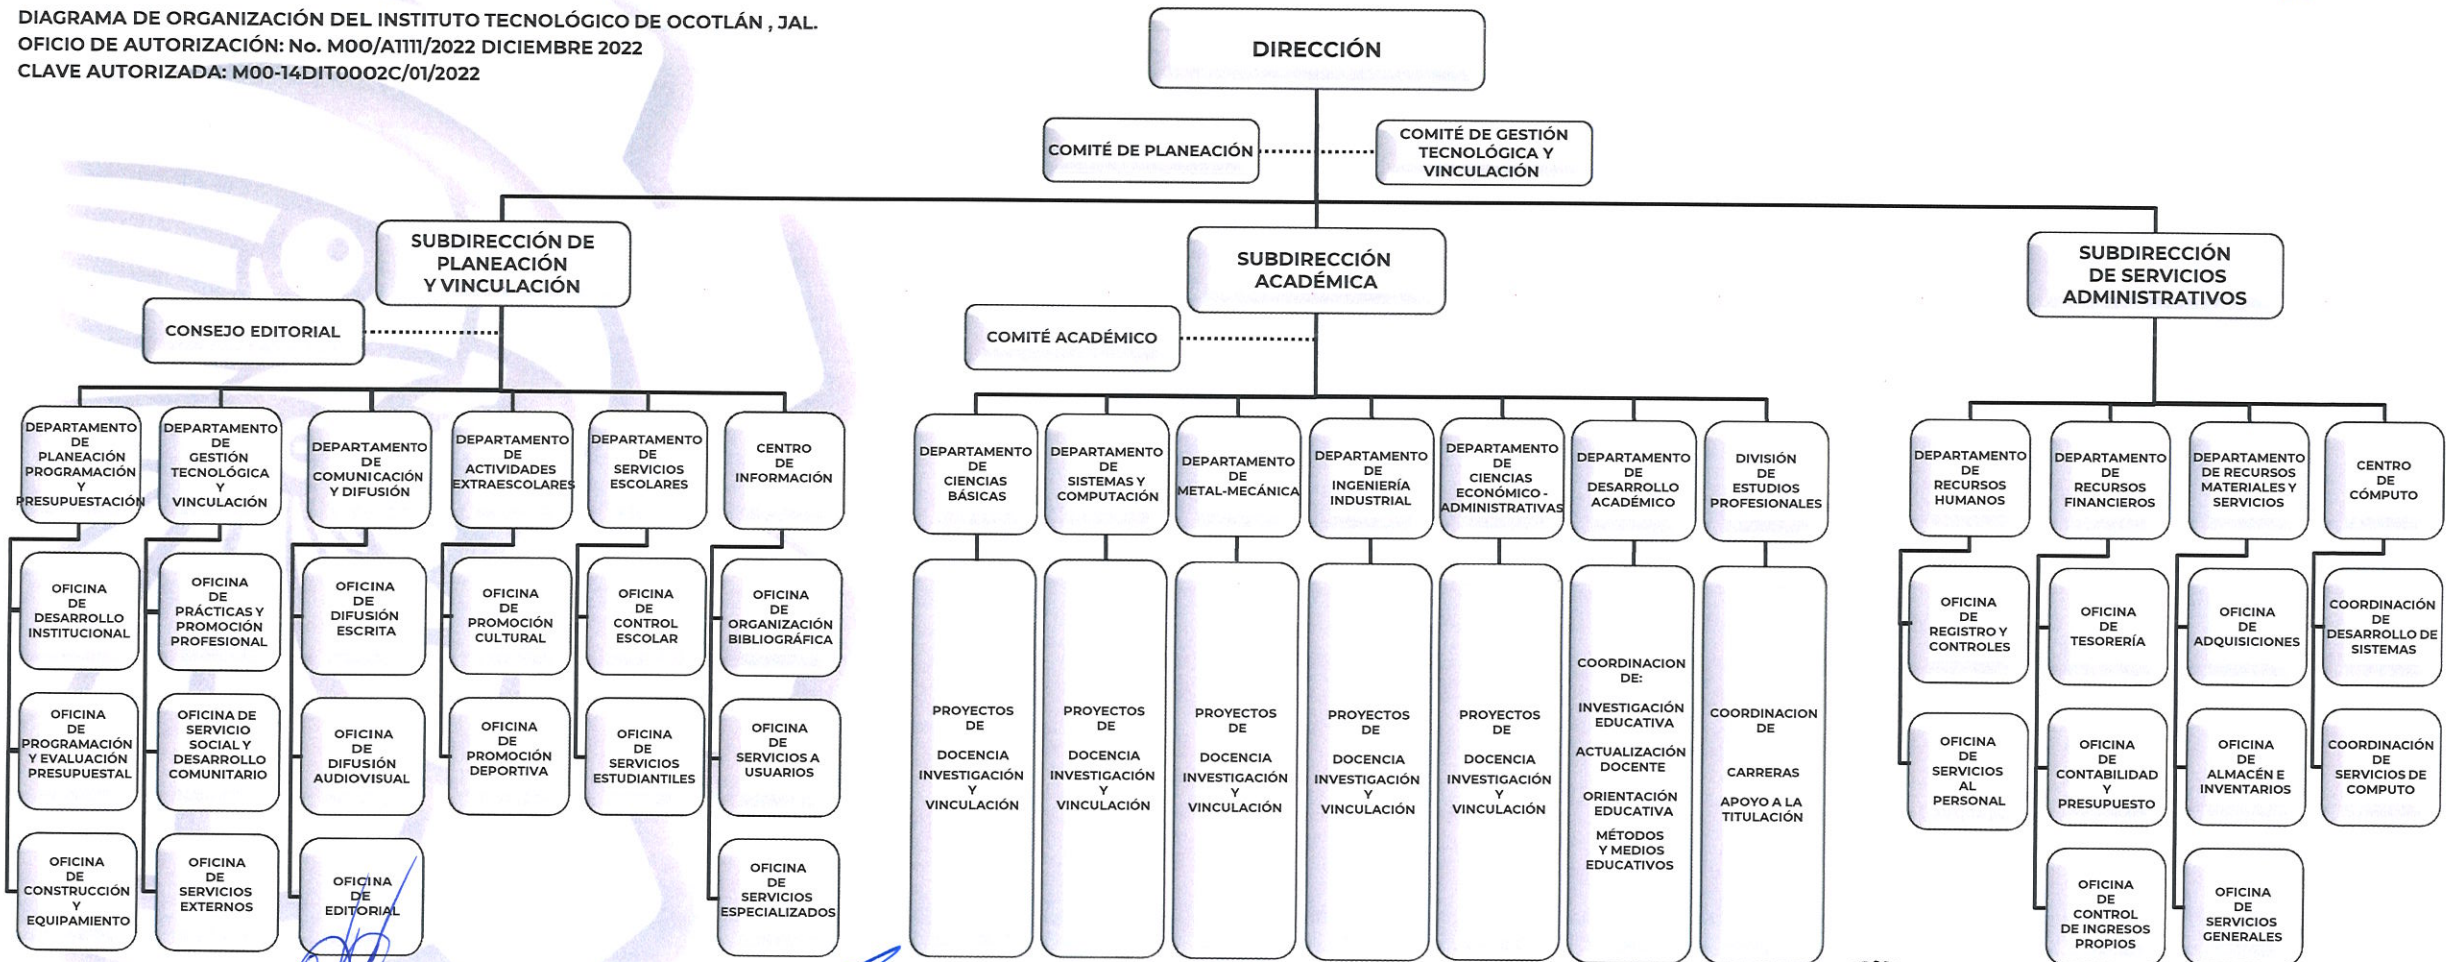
DIAGRAMA DE ORGANIZACIÓN DEL INSTITUTO TECNOLÓGICO DE OCOTLÁN , JAL.
OFICIO DE AUTORIZACIÓN: No. M00/A1111/2022 DICIEMBRE 2022
CLAVE AUTORIZADA: M00-14DIT0002C/01/2022

DIRECCIÓN

COMITÉ DE PLANEACIÓN

COMITÉ DE GESTIÓN TECNOLÓGICA Y VINCULACIÓN

SUBDIRECCIÓN DE PLANEACIÓN Y VINCULACIÓN

CONSEJO EDITORIAL

DEPARTAMENTO DE PLANEACIÓN PROGRAMACIÓN Y PRESUPUESTACIÓN

OFICINA DE DESARROLLO INSTITUCIONAL

OFICINA DE PROGRAMACIÓN Y EVALUACIÓN PRESUPUESTAL

OFICINA DE CONSTRUCCIÓN Y EQUIPAMIENTO

DEPARTAMENTO DE GESTIÓN TECNOLÓGICA Y VINCULACIÓN

OFICINA DE PRÁCTICAS Y PROMOCIÓN PROFESIONAL

OFICINA DE SERVICIO SOCIAL Y DESARROLLO COMUNITARIO

OFICINA DE SERVICIOS EXTERNOS

DEPARTAMENTO DE COMUNICACIÓN Y DIFUSIÓN

OFICINA DE DIFUSIÓN ESCRITA

OFICINA DE DIFUSIÓN AUDIOVISUAL

OFICINA DE EDITORIAL

DEPARTAMENTO DE ACTIVIDADES EXTRAESCOLARES

OFICINA DE PROMOCIÓN CULTURAL

OFICINA DE PROMOCIÓN DEPORTIVA

DEPARTAMENTO DE SERVICIOS ESCOLARES

OFICINA DE CONTROL ESCOLAR

OFICINA DE SERVICIOS ESTUDIANTILES

CENTRO DE INFORMACIÓN

OFICINA DE ORGANIZACIÓN BIBLIOGRÁFICA

OFICINA DE SERVICIOS A USUARIOS

OFICINA DE SERVICIOS ESPECIALIZADOS

SUBDIRECCIÓN ACADÉMICA

COMITÉ ACADÉMICO

DEPARTAMENTO DE CIENCIAS BÁSICAS

PROYECTOS DE DOCENCIA INVESTIGACIÓN Y VINCULACIÓN

DEPARTAMENTO DE SISTEMAS Y COMPUTACIÓN

PROYECTOS DE DOCENCIA INVESTIGACIÓN Y VINCULACIÓN

DEPARTAMENTO DE METAL-MECÁNICA

PROYECTOS DE DOCENCIA INVESTIGACIÓN Y VINCULACIÓN

DEPARTAMENTO DE INGENIERÍA INDUSTRIAL

PROYECTOS DE DOCENCIA INVESTIGACIÓN Y VINCULACIÓN

DEPARTAMENTO DE CIENCIAS ECONÓMICO-ADMINISTRATIVAS

PROYECTOS DE DOCENCIA INVESTIGACIÓN Y VINCULACIÓN

DEPARTAMENTO DE DESARROLLO ACADÉMICO

COORDINACION DE: INVESTIGACIÓN EDUCATIVA ACTUALIZACIÓN DOCENTE ORIENTACIÓN EDUCATIVA MÉTODOS Y MEDIOS EDUCATIVOS

DIVISIÓN DE ESTUDIOS PROFESIONALES

COORDINACION DE CARRERAS APOYO A LA TITULACIÓN

SUBDIRECCIÓN DE SERVICIOS ADMINISTRATIVOS

DEPARTAMENTO DE RECURSOS HUMANOS

OFICINA DE REGISTRO Y CONTROLES

OFICINA DE SERVICIOS AL PERSONAL

DEPARTAMENTO DE RECURSOS FINANCIEROS

OFICINA DE TESORERÍA

OFICINA DE CONTABILIDAD Y PRESUPUESTO

OFICINA DE CONTROL DE INGRESOS PROPIOS

DEPARTAMENTO DE RECURSOS MATERIALES Y SERVICIOS

OFICINA DE ADQUISICIONES

OFICINA DE ALMACÉN E INVENTARIOS

OFICINA DE SERVICIOS GENERALES

CENTRO DE CÓMPUTO

COORDINACIÓN DE DESARROLLO DE SISTEMAS

COORDINACIÓN DE SERVICIOS DE COMPUTO